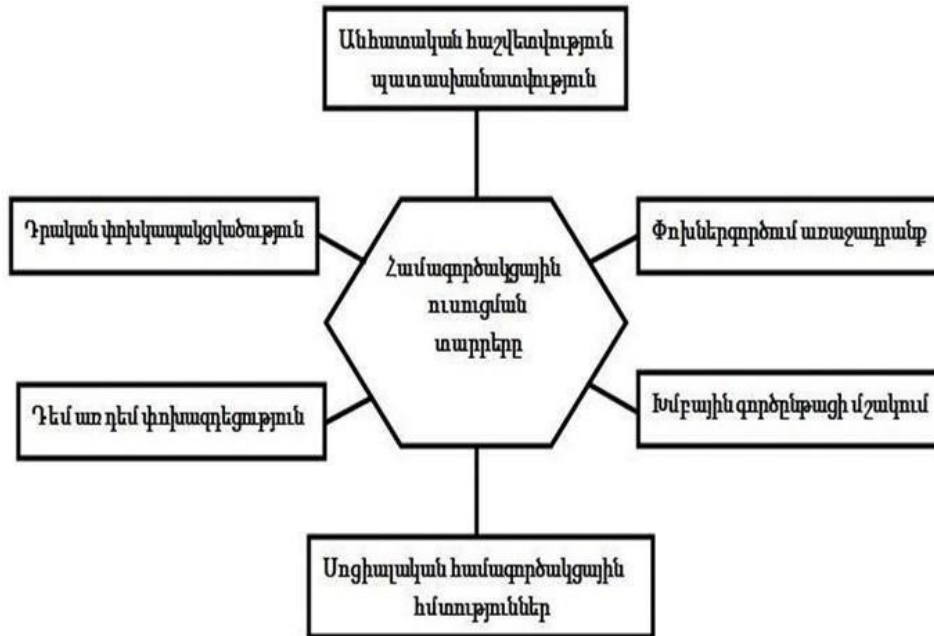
Անհատական հաշվետվություն պատասխանատվություն

Դրական փոխկապակցվածություն

Համագործակցային ուսուցման տարրերը

Փոխներգործում առաջադրանք

Դեմ առ դեմ փոխազդեցություն

Խմբային գործընթացի մշակում

Սոցիալական համագործակցային հմտություններ